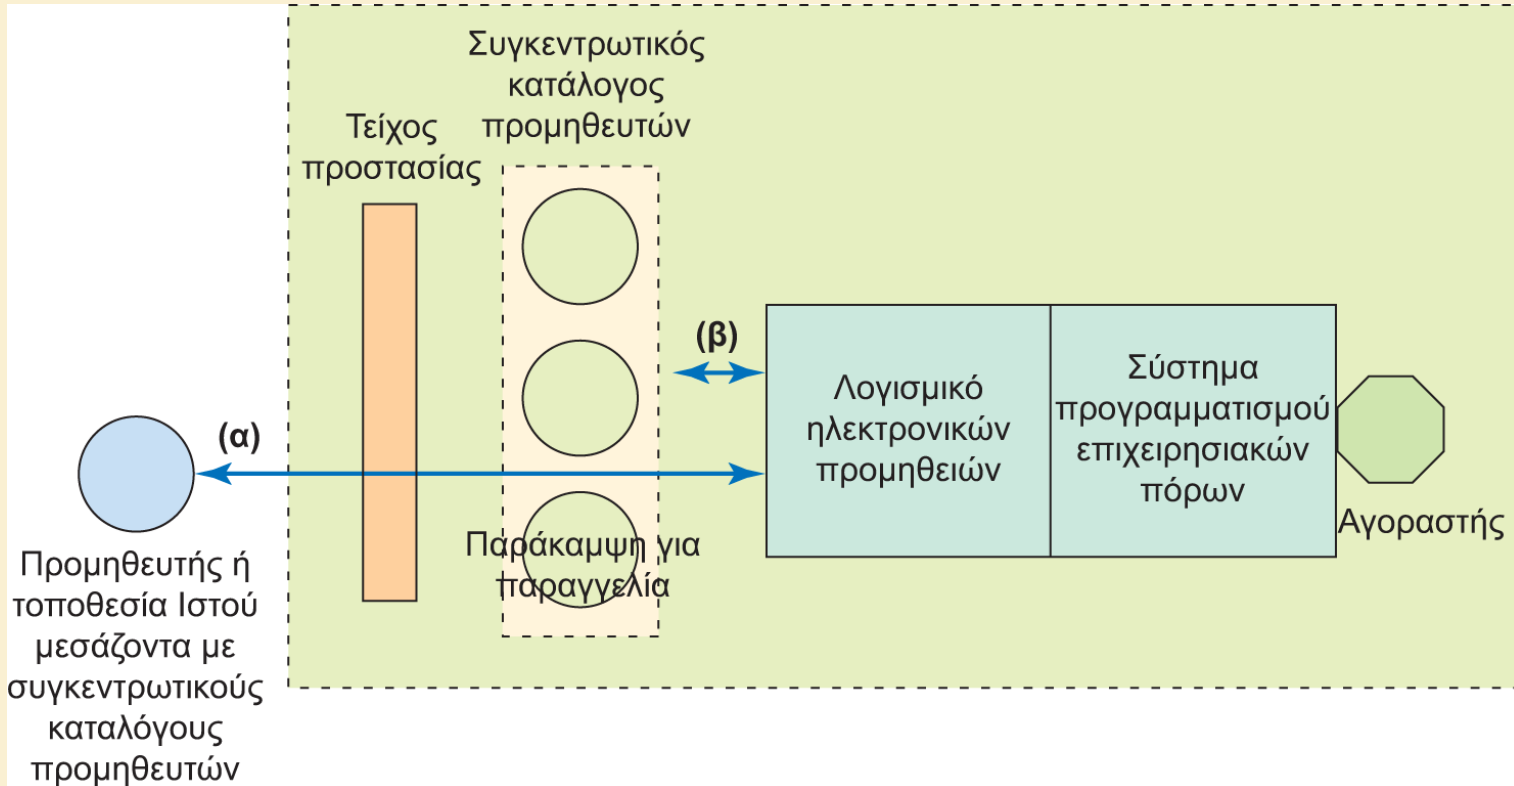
Συγκεντρωτικός κατάλογος προμηθευτών

Τείχος προστασίας

(β)

(α)

Λογισμικό ηλεκτρονικών προμηθειών

Σύστημα προγραμματισμού επιχειρησιακών πόρων

Αγοραστής

Παράκαμψη για παραγγελία

Προμηθευτής ή τοποθεσία Ιστού μεσάζοντα με συγκεντρωτικούς καταλόγους προμηθευτών